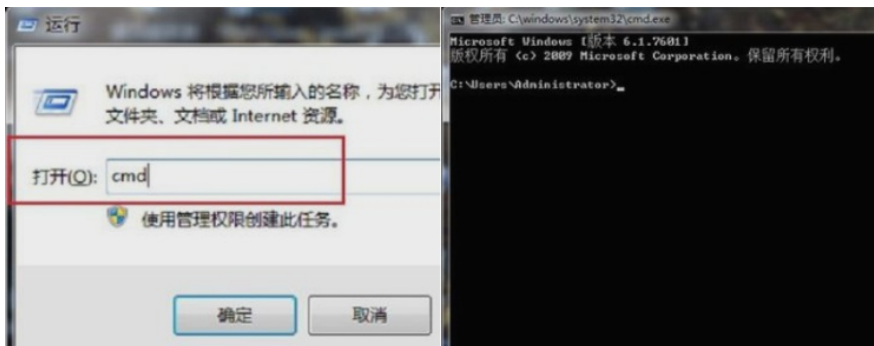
运行

Windows 将根据您所输入的名称，为您打开
文件夹、文档或 Internet 资源。

打开(O): cmd

使用管理权限创建此任务。

确定
取消

管理员: C:\windows\system32\cmd.exe
Microsoft Windows [版本 6.1.7601]
版权所有 (c) 2009 Microsoft Corporation。保留所有权利。

C:\Users\Administrator>_